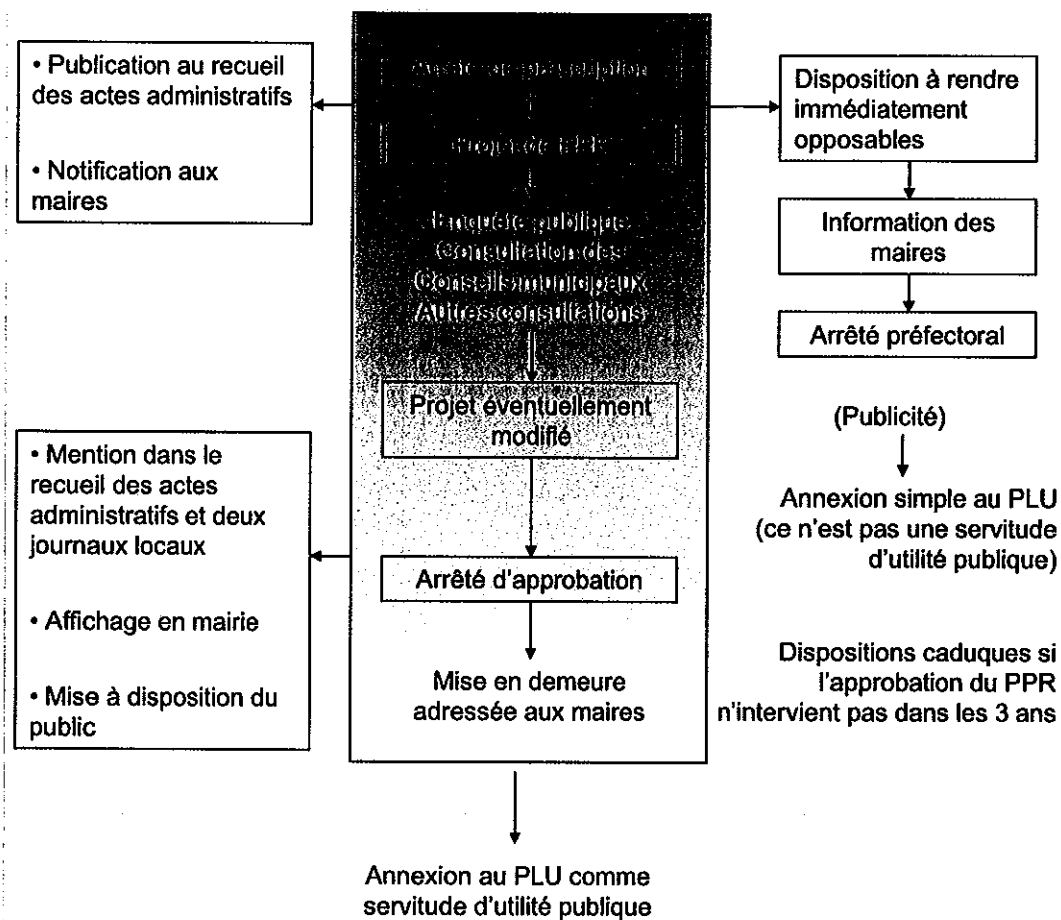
• Publication au recueil des actes administratifs

• Notification aux maires

Arrêté de prescription

Projet de PPR

Enquête publique
Consultation des Conseils municipaux
Autres consultations

Projet éventuellement modifié

Arrêté d'approbation

Mise en demeure adressée aux maires

Disposition à rendre immédiatement opposables

Information des maires

Arrêté préfectoral

(Publicité)

Annexion simple au PLU (ce n'est pas une servitude d'utilité publique)

Dispositions caduques si l'approbation du PPR n'intervient pas dans les 3 ans

• Mention dans le recueil des actes administratifs et deux journaux locaux

• Affichage en mairie

• Mise à disposition du public

Annexion au PLU comme servitude d'utilité publique